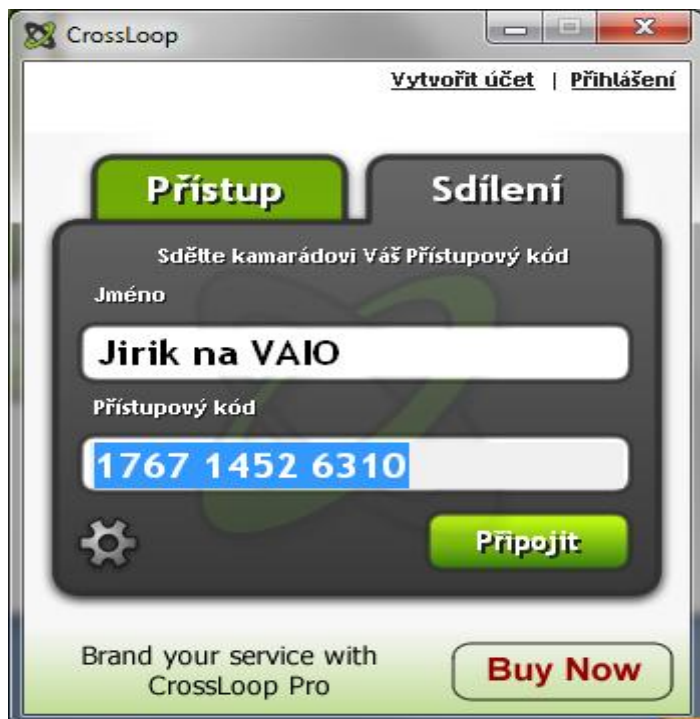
CrossLoop

Vytvořit účet | Přihlášení

Přístup

Sdílení

Sdělte kamarádovi Váš Přístupový kód

Jméno

Jirik na VAIO

Přístupový kód

1767 1452 6310

Připojit

Brand your service with CrossLoop Pro

Buy Now